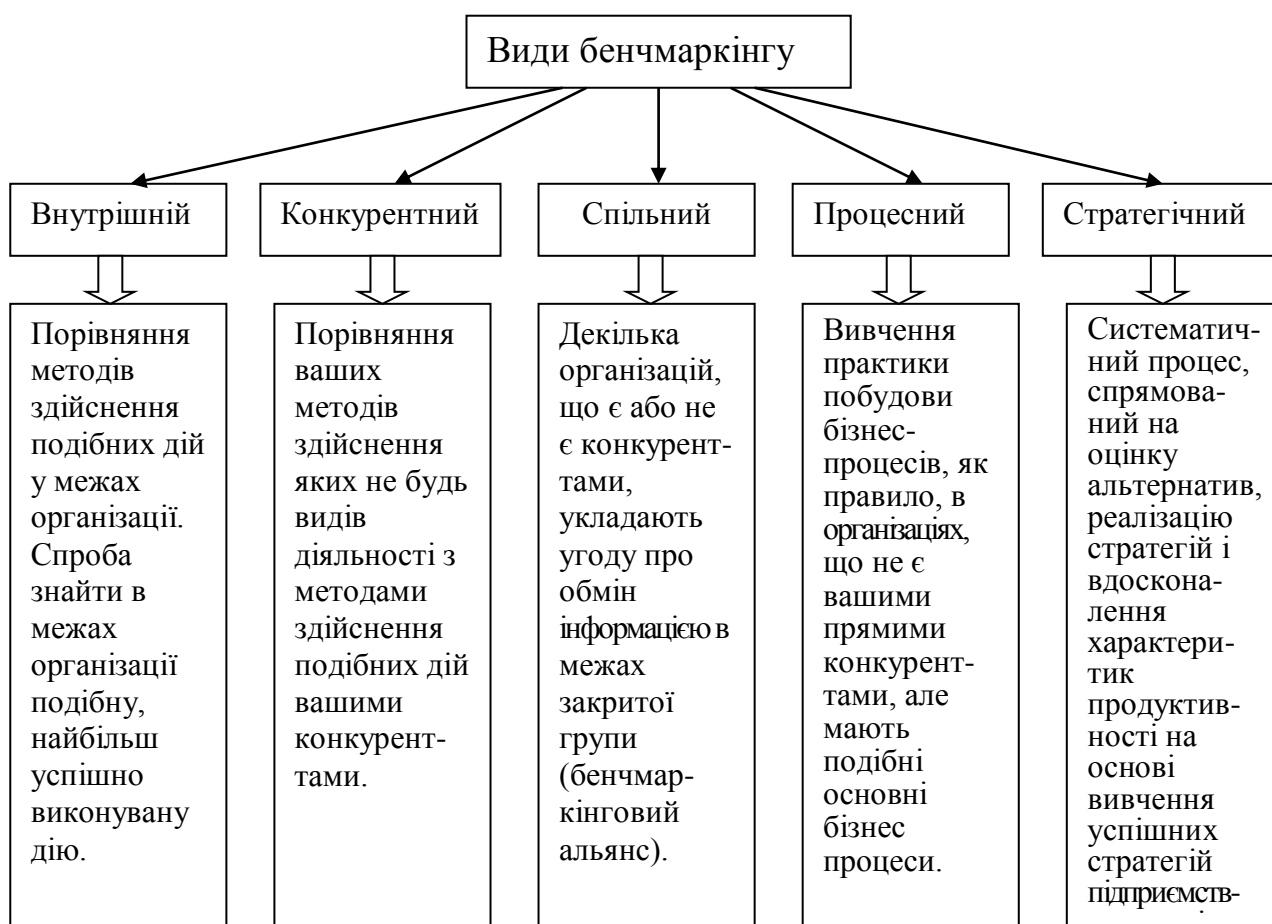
Види бенчмаркінгу

Внутрішній

Порівняння методів здійснення подібних дій у межах організації. Спроба знайти в межах організації подібну, найбільш успішно виконувану дію.

Конкурентний

Порівняння ваших методів здійснення яких не будь видів діяльності з методами здійснення подібних дій вашими конкурентами.

Спільний

Декілька організацій, що є або не є конкурентами, укладають угоду про обмін інформацією в межах закритої групи (бенчмаркінговий альянс).

Процесний

Вивчення практики побудови бізнес-процесів, як правило, в організаціях, що не є вашими прямими конкурентами, але мають подібні основні бізнес процеси.

Стратегічний

Систематичний процес, спрямований на оцінку альтернатив, реалізацію стратегій і вдосконалення характеритик продуктивності на основі вивчення успішних стратегій підприємств-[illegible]